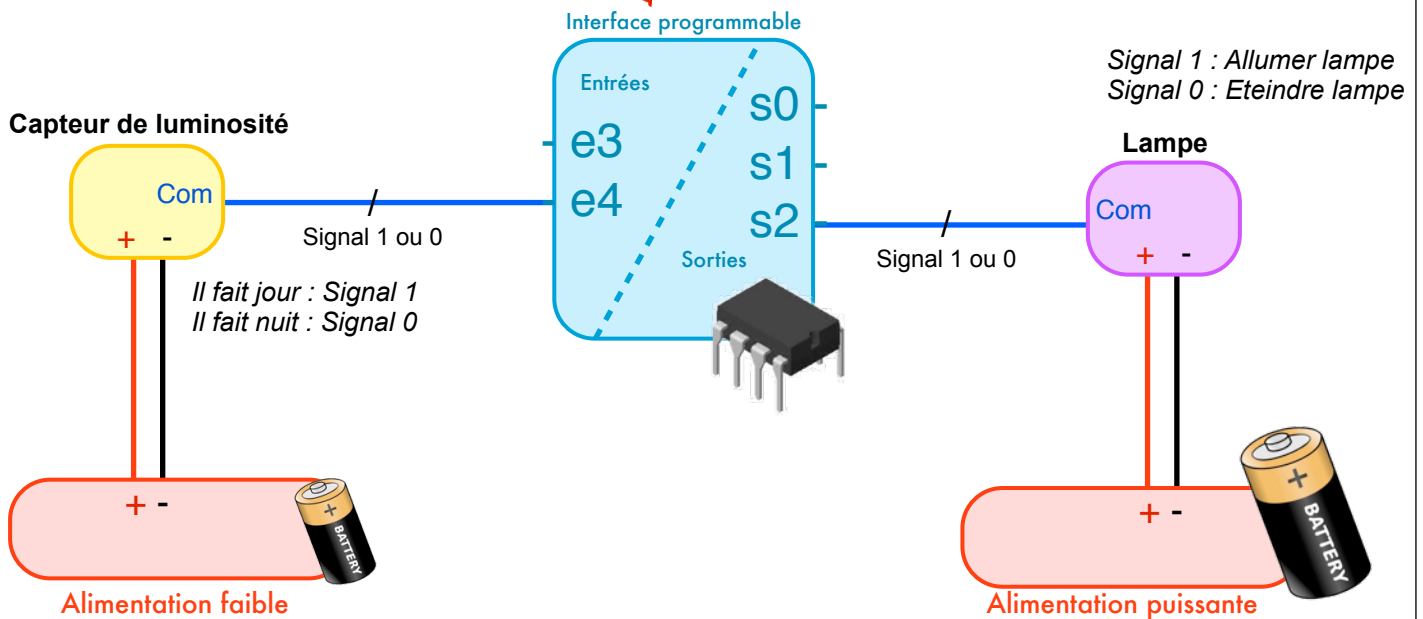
Interface programmable

Entrées

e3

e4

s0

s1

s2

Sorties

Signal 1 : Allumer lampe
Signal 0 : Eteindre lampe

Capteur de luminosité

Com

+ -

Signal 1 ou 0

Il fait jour : Signal 1
Il fait nuit : Signal 0

Lampe

Com

+ -

Signal 1 ou 0

+ -

BATTERY

Alimentation faible

+ -

BATTERY

Alimentation puissante